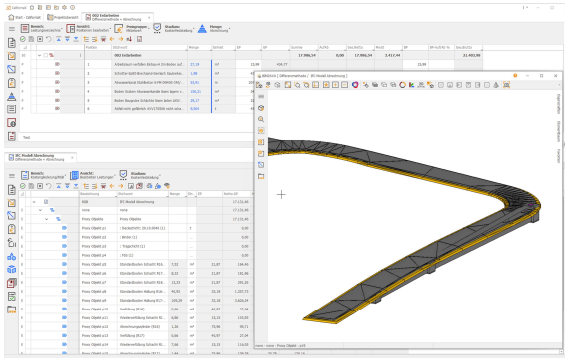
Start - Gälferodt | Projektübersicht | 002 Erdarbeiten Differenzmethode + Abrechnung

Bereich: Leistungsverzeichnis | Ansicht: Positionen bearbeiten | Festgesetzt: Projekt | Struktur: Bauherrbetrieb | Filter: Abrechnung

Position | Stichwort | Menge | Einheit | EP | GP | Summe | AufKo | Gesamt | Rest | EP | BR-Aufs % | Gesamt

002 Erdarbeiten

Text

BIM (1) Differenzmethode | IFC Modell Abrechnung

IFC Modell Abrechnung Differenzmethode + Abrechnung

Bereich: Kostengliederung/Bauteile | Ansicht: Bearbeiten Leistungen | Struktur: Bauherrbetrieb

Bezeichnung | Stichwort | Menge | Einh. | EP | Gesamt EP

IFC Modell Abrechnung

none

Proxy Objekt

Proxy Objekt